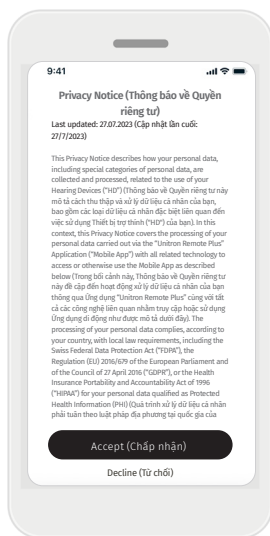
9:41

Privacy Notice (Thông báo về Quyền riêng tư)

Last updated: 27.07.2023 (Cập nhật lần cuối: 27/7/2023)

This Privacy Notice describes how your personal data, including special categories of personal data, are collected and processed, related to the use of your Hearing Devices ("HD") (Thông báo về Quyền riêng tư này mô tả cách thu thập và xử lý dữ liệu cá nhân của bạn, bao gồm các loại dữ liệu cá nhân đặc biệt liên quan đến việc sử dụng Thiết bị trợ thính ("HD") của bạn). In this context, this Privacy Notice covers the processing of your personal data carried out via the "Unitron Remote Plus" Application ("Mobile App") with all related technology to access or otherwise use the Mobile App as described below (Trong bối cảnh này, Thông báo về Quyền riêng tư này đề cập đến hoạt động xử lý dữ liệu cá nhân của bạn thông qua Ứng dụng "Unitron Remote Plus" cùng với tất cả các công nghệ liên quan nhằm truy cập hoặc sử dụng Ứng dụng di động như được mô tả dưới đây). The processing of your personal data complies, according to your country, with local law requirements, including the Swiss Federal Data Protection Act ("FDPA"), the Regulation (EU) 2016/679 of the European Parliament and of the Council of 27 April 2016 ("GDPR"), or the Health Insurance Portability and Accountability Act of 1996 ("HIPAA") for your personal data qualified as Protected Health Information (PHI) (Quá trình xử lý dữ liệu cá nhân phải tuân theo luật pháp địa phương tại quốc gia của

Accept (Chấp nhận)

Decline (Từ chối)